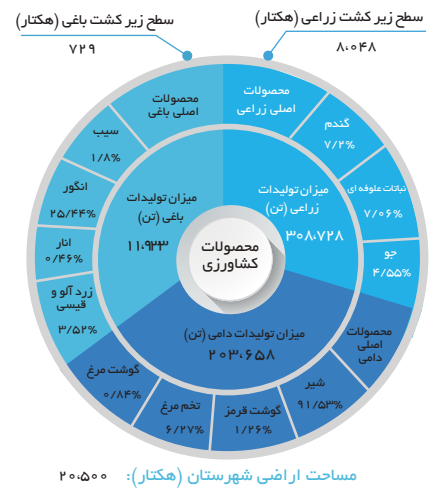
سطح زیر کشت باغی (هکتار)
۷۲۹

سطح زیر کشت زراعی (هکتار)
۸،۰۴۸

محصولات اصلی زراعی

گندم
۷/۲%

نباتات علوفه ای
۷/۰۶%

جو
۴/۵۵%

میزان تولیدات زراعی (تن)
۳۰۸،۷۲۸

محصولات اصلی باغی

سیب
۱/۸%

انگور
۲۵/۴۴%

انار
۰/۴۶%

زرد آلو و قیسی
۳/۵۲%

میزان تولیدات باغی (تن)
۱۱،۹۲۳

محصولات کشاورزی

محصولات اصلی دامی

شیر
۹۱/۵۳%

گوشت قرمز
۱/۲۶%

تخم مرغ
۶/۲۷%

گوشت مرغ
۰/۸۴%

میزان تولیدات دامی (تن)
۲۰۳،۶۵۸

مساحت اراضی شهرستان (هکتار): ۲۰،۵۰۰